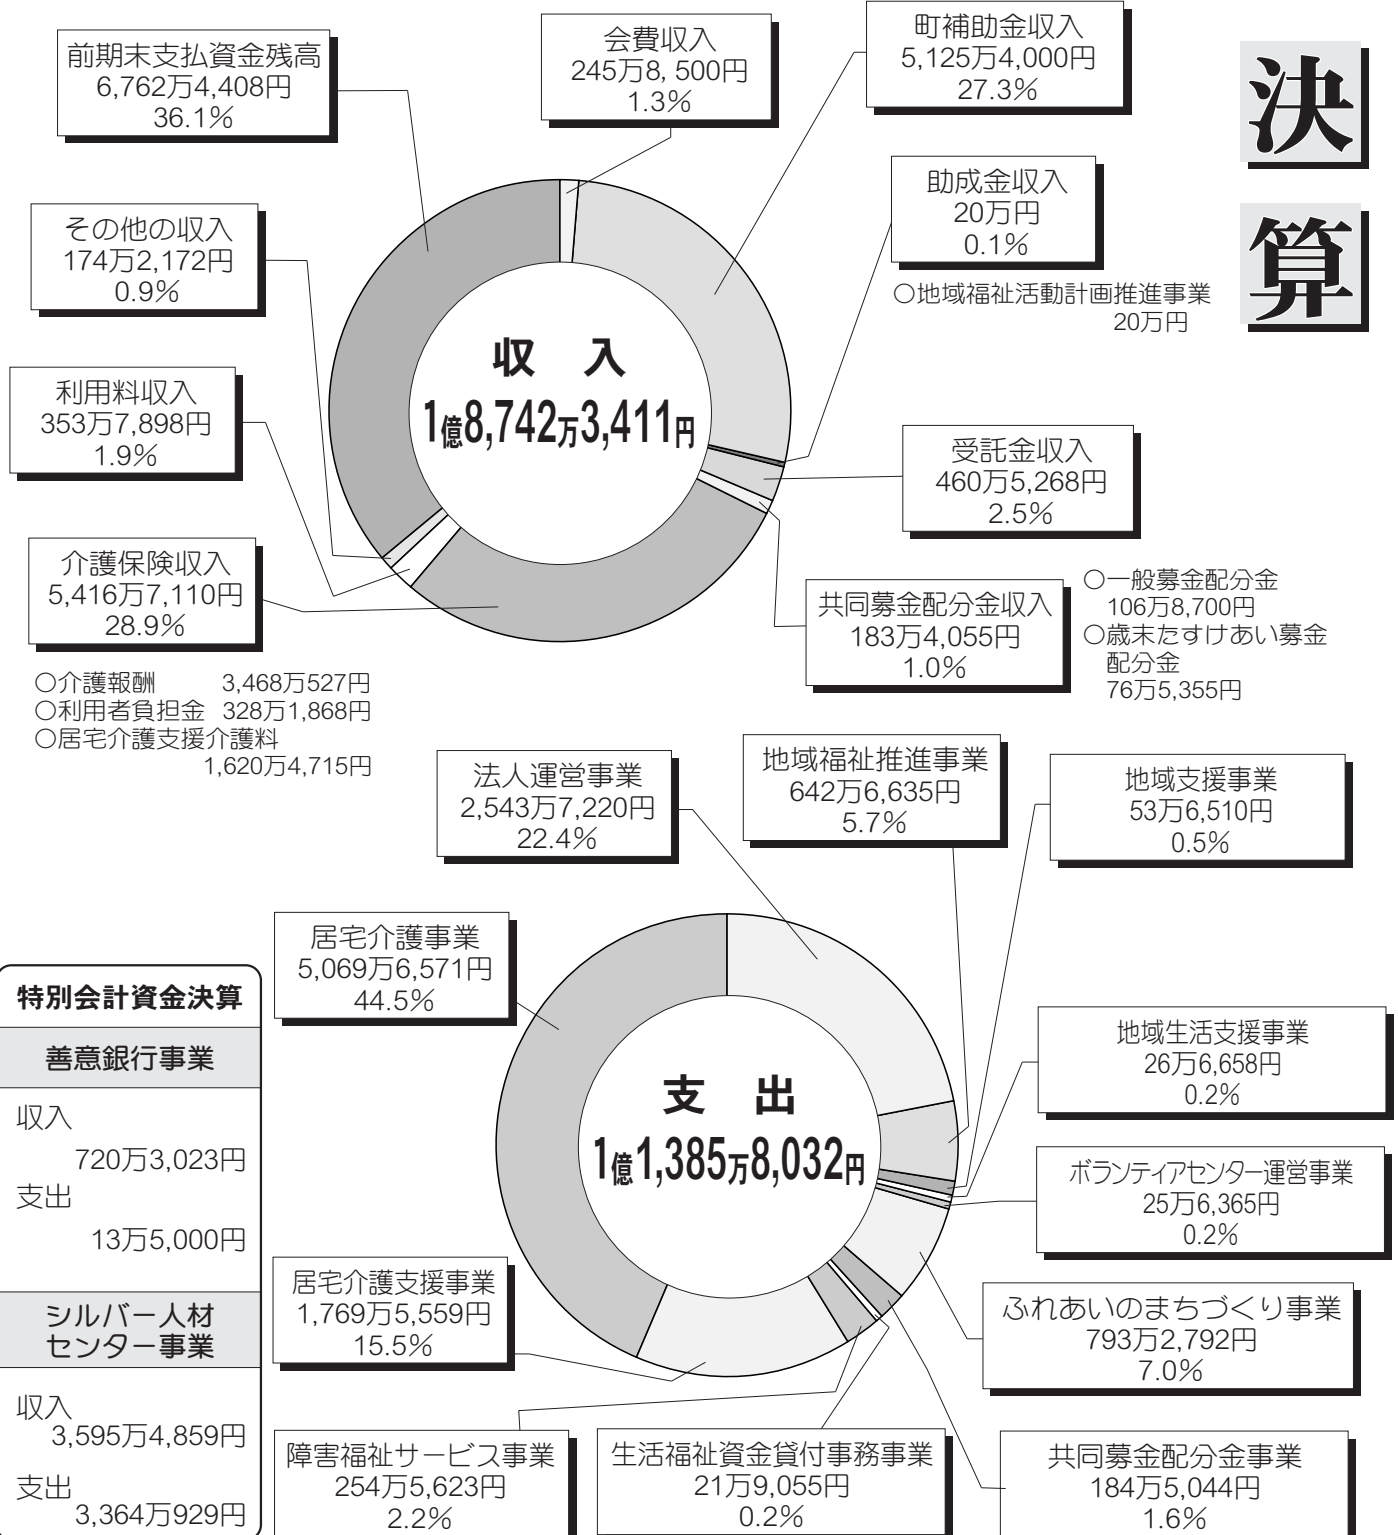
決
算

前期末支払資金残高
6,762万4,408円
36.1%

会費収入
245万8, 500円
1.3%

町補助金収入
5,125万4,000円
27.3%

助成金収入
20万円
0.1%

○地域福祉活動計画推進事業
20万円

その他の収入
174万2,172円
0.9%

収　入
1億8,742万3,411円

利用料収入
353万7,898円
1.9%

受託金収入
460万5,268円
2.5%

介護保険収入
5,416万7,110円
28.9%

共同募金配分金収入
183万4,055円
1.0%

○一般募金配分金
106万8,700円
○歳末たすけあい募金配分金
76万5,355円

○介護報酬　3,468万527円
○利用者負担金　328万1,868円
○居宅介護支援介護料
1,620万4,715円

法人運営事業
2,543万7,220円
22.4%

地域福祉推進事業
642万6,635円
5.7%

地域支援事業
53万6,510円
0.5%

居宅介護事業
5,069万6,571円
44.5%

特別会計資金決算

善意銀行事業

収入
720万3,023円
支出
13万5,000円

シルバー人材センター事業

収入
3,595万4,859円
支出
3,364万929円

支　出
1億1,385万8,032円

地域生活支援事業
26万6,658円
0.2%

ボランティアセンター運営事業
25万6,365円
0.2%

居宅介護支援事業
1,769万5,559円
15.5%

ふれあいのまちづくり事業
793万2,792円
7.0%

障害福祉サービス事業
254万5,623円
2.2%

生活福祉資金貸付事務事業
21万9,055円
0.2%

共同募金配分金事業
184万5,044円
1.6%